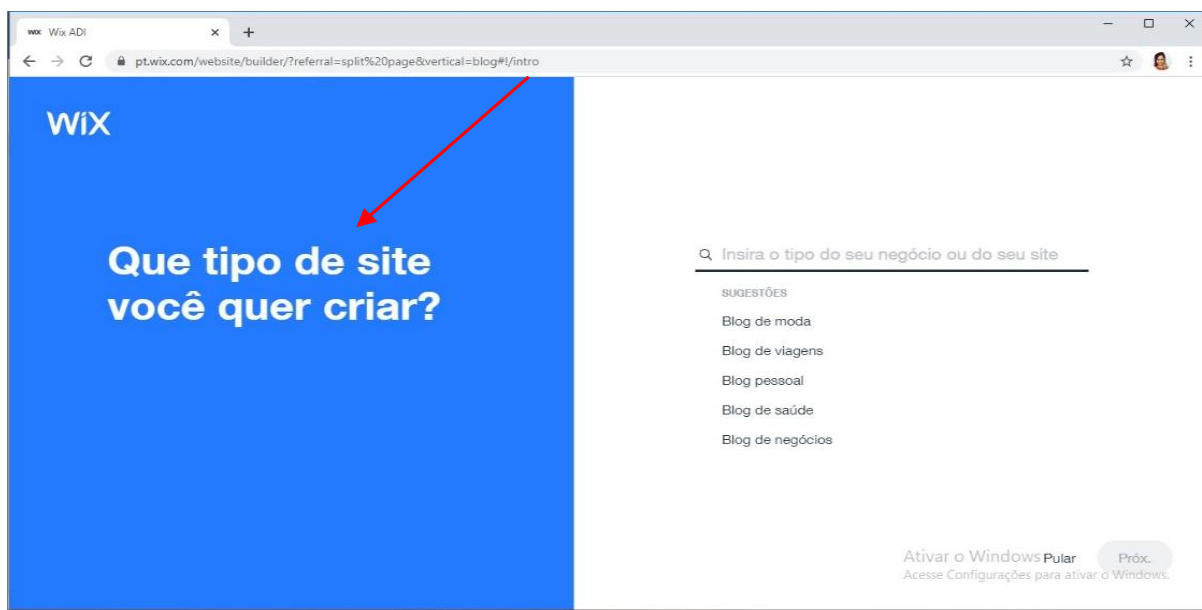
WiX Wix ADI × +

pt.wix.com/website/builder/?referral=split%20page&vertical=blog#!/intro

WiX

Que tipo de site você quer criar?

Insira o tipo do seu negócio ou do seu site

SUGESTÕES

Blog de moda

Blog de viagens

Blog pessoal

Blog de saúde

Blog de negócios

Ativar o Windows
Acesse Configurações para ativar o Windows.

Pular

Próx.